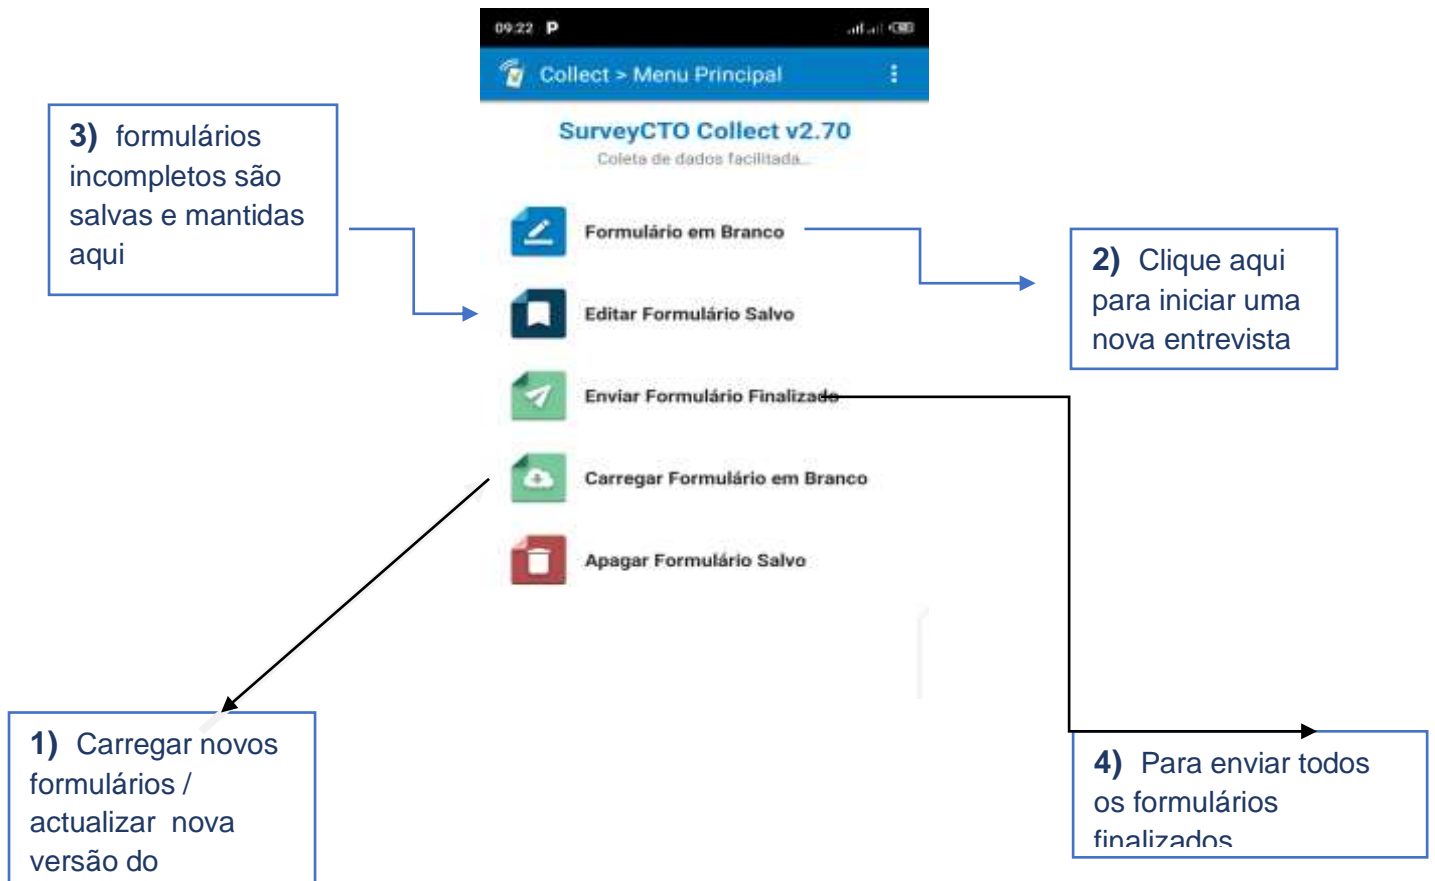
09:22 P

Collect > Menu Principal

SurveyCTO Collect v2.70

Coleta de dados facilitada...

3) formulários incompletos são salvas e mantidas aqui

Formulário em Branco

2) Clique aqui para iniciar uma nova entrevista

Editar Formulário Salvo

Enviar Formulário Finalizado

Carregar Formulário em Branco

Apagar Formulário Salvo

1) Carregar novos formulários / actualizar nova versão do

4) Para enviar todos os formulários finalizados